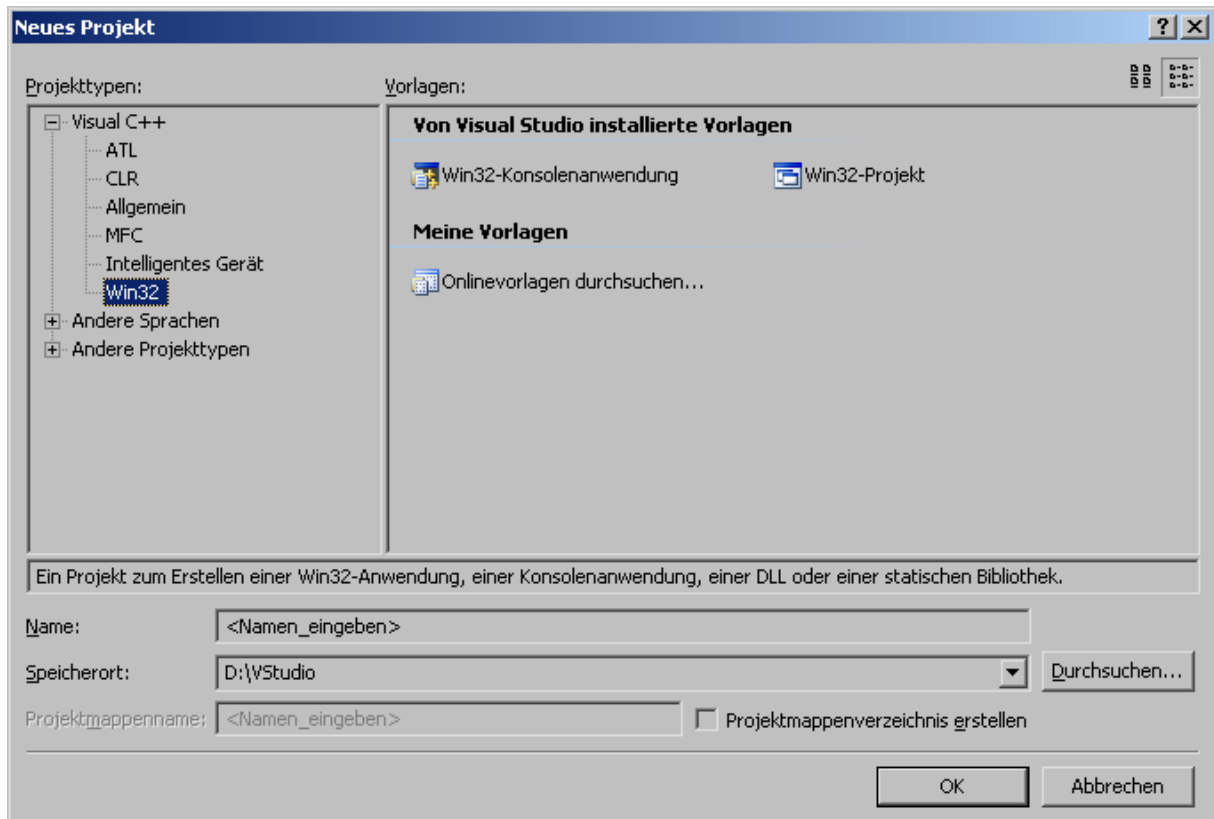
Neues Projekt

?
X

Projekttypen:

Vorlagen:

Visual C++
ATL
CLR
Allgemein
MFC
Intelligentes Gerät
Win32
Andere Sprachen
Andere Projekttypen

Von Visual Studio installierte Vorlagen

Win32-Konsolenanwendung
Win32-Projekt

Meine Vorlagen

Onlinevorlagen durchsuchen...

Ein Projekt zum Erstellen einer Win32-Anwendung, einer Konsolenanwendung, einer DLL oder einer statischen Bibliothek.

Name: <Namen_eingeben>

Speicherort: D:\VStudio

Durchsuchen...

Projektmappenname: <Namen_eingeben>

Projektmappenverzeichnis erstellen

OK

Abbrechen